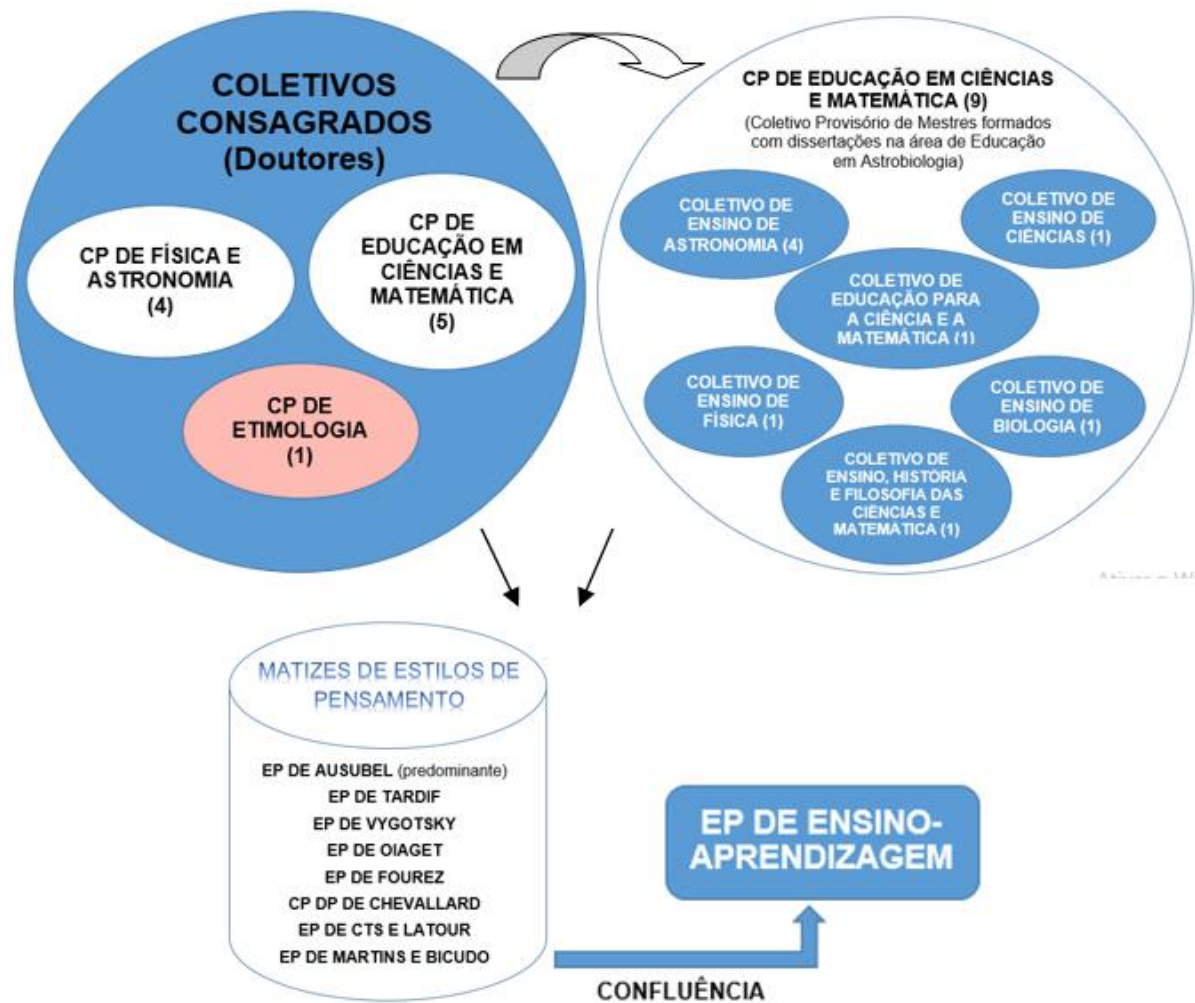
COLETIVOS CONSAGRADOS (Doutores)

CP DE FÍSICA E ASTRONOMIA (4)

CP DE EDUCAÇÃO EM CIÊNCIAS E MATEMÁTICA (5)

CP DE ETIMOLOGIA (1)

CP DE EDUCAÇÃO EM CIÊNCIAS E MATEMÁTICA (9)
(Coletivo Provisório de Mestres formados com dissertações na área de Educação em Astrobiologia)

COLETIVO DE ENSINO DE ASTRONOMIA (4)

COLETIVO DE ENSINO DE CIÊNCIAS (1)

COLETIVO DE EDUCAÇÃO PARA A CIÊNCIA E A MATEMÁTICA (1)

COLETIVO DE ENSINO DE FÍSICA (1)

COLETIVO DE ENSINO DE BIOLOGIA (1)

COLETIVO DE ENSINO, HISTÓRIA E FILOSOFIA DAS CIÊNCIAS E MATEMÁTICA (1)

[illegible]

MATIZES DE ESTILOS DE PENSAMENTO

EP DE AUSUBEL (predominante)
EP DE TARDIF
EP DE VYGOTSKY
EP DE OIAGET
EP DE FOUREZ
CP DP DE CHEVALLARD
EP DE CTS E LATOUR
EP DE MARTINS E BICUDO

EP DE ENSINO-APRENDIZAGEM

CONFLUÊNCIA